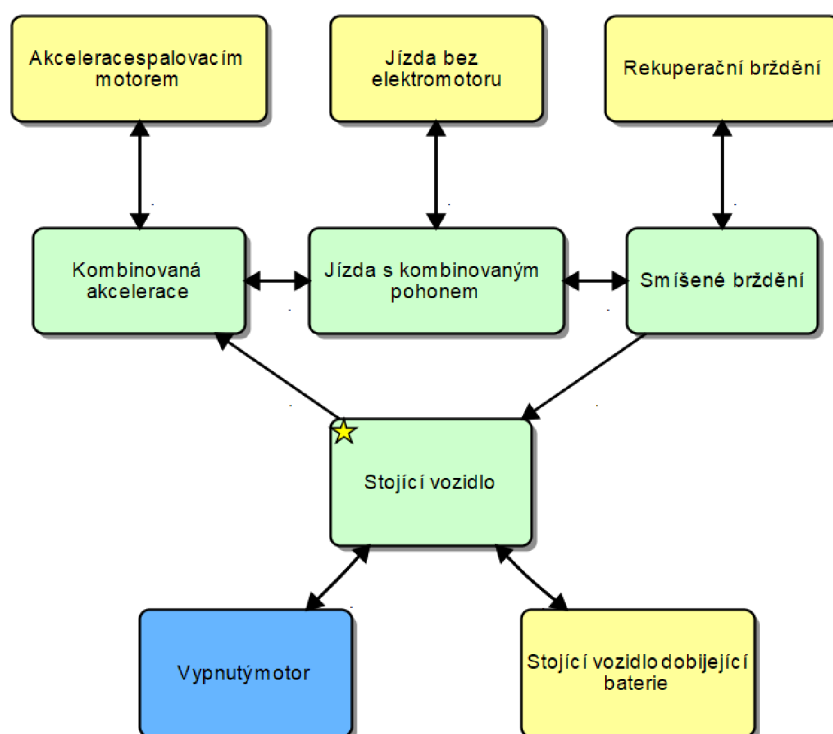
Akceleracespalovacím motorem

Jízda bez elektromotoru

Rekuperační brždění

Kombinovaná akcelerace

Jízda s kombinovaným pohonem

Smíšené brždění

Stojící vozidlo

Vypnutýmotor

Stojící vozidlodobijející baterie